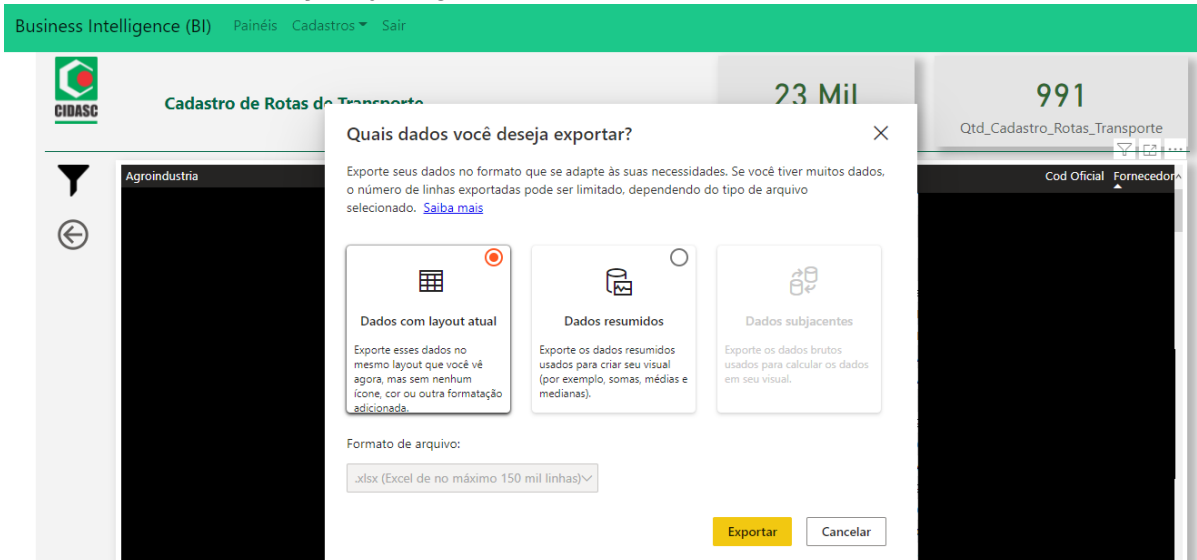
Business Intelligence (BI) Painéis Cadastros Sair

CIDASC

Cadastro de Rotas de Transporte

23 Mil

991

Qtd_Cadastro_Rotas_Transporte

Agroindustria

Cod Oficial Fornecedor

Quais dados você deseja exportar?

Exporte seus dados no formato que se adapte às suas necessidades. Se você tiver muitos dados, o número de linhas exportadas pode ser limitado, dependendo do tipo de arquivo selecionado. Saiba mais

Dados com layout atual

Exporte esses dados no mesmo layout que você vê agora, mas sem nenhum ícone, cor ou outra formatação adicionada.

Dados resumidos

Exporte os dados resumidos usados para criar seu visual (por exemplo, somas, médias e medianas).

Dados subjacentes

Exporte os dados brutos usados para calcular os dados em seu visual.

Formato de arquivo:

.xlsx (Excel de no máximo 150 mil linhas)

Exportar

Cancelar